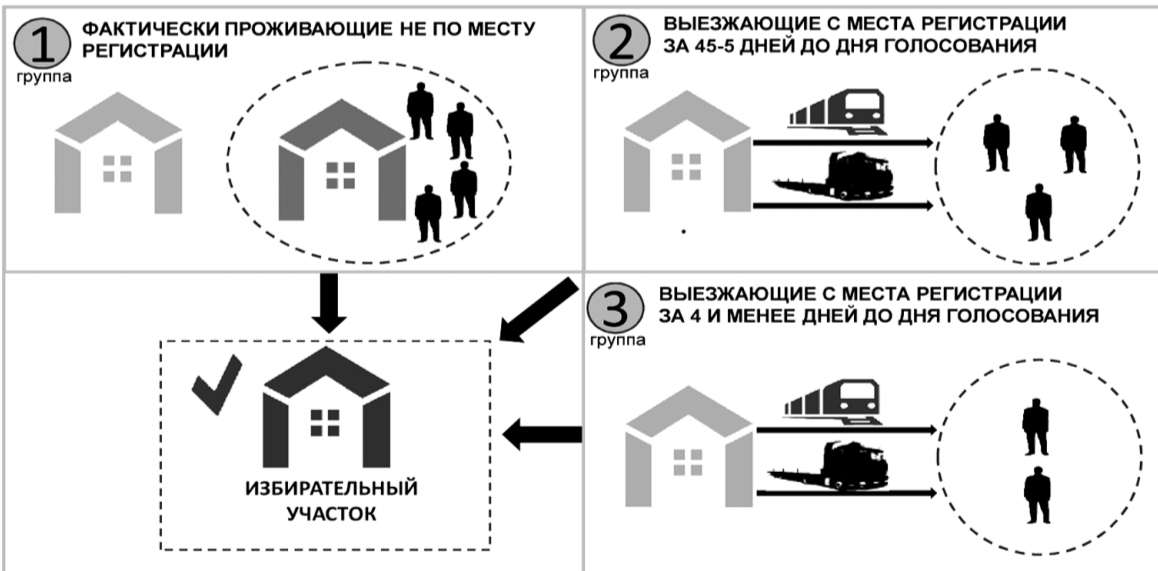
1
группа
ФАКТИЧЕСКИ ПРОЖИВАЮЩИЕ НЕ ПО МЕСТУ РЕГИСТРАЦИИ

2
группа
ВЫЕЗЖАЮЩИЕ С МЕСТА РЕГИСТРАЦИИ ЗА 45-5 ДНЕЙ ДО ДНЯ ГОЛОСОВАНИЯ

3
группа
ВЫЕЗЖАЮЩИЕ С МЕСТА РЕГИСТРАЦИИ ЗА 4 И МЕНЕЕ ДНЕЙ ДО ДНЯ ГОЛОСОВАНИЯ

ИЗБИРАТЕЛЬНЫЙ УЧАСТОК